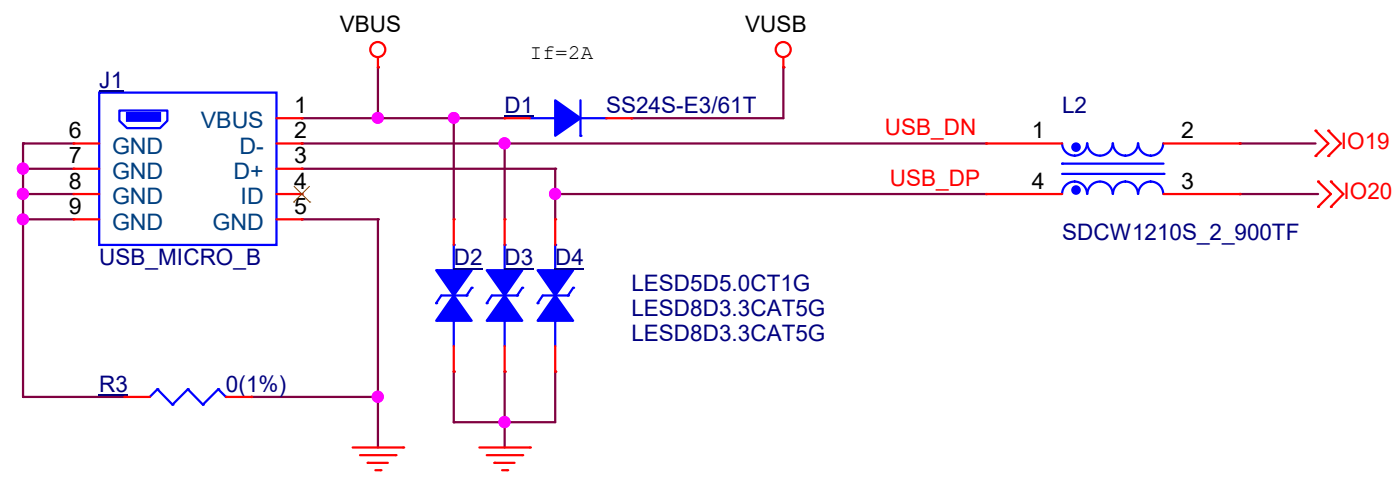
VBUS

VUSB

If=2A

J1

D1

SS24S-E3/61T

L2

6 GND
7 GND
8 GND
9 GND

VBUS 1
D- 2
D+ 3
ID 4
GND 5

USB_MICRO_B

USB_DN

1

2

IO19

USB_DP

4

3

IO20

SDCW1210S_2_900TF

D2 D3 D4

LESD5D5.0CT1G
LESD8D3.3CAT5G
LESD8D3.3CAT5G

R3

0(1%)